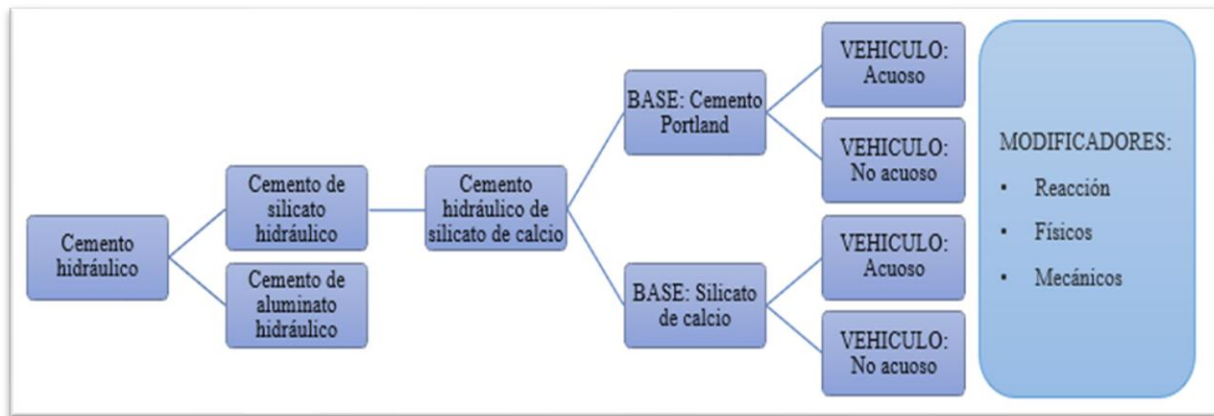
Cemento hidráulico

Cemento de silicato hidráulico

Cemento de aluminato hidráulico

Cemento hidráulico de silicato de calcio

BASE: Cemento Portland

VEHICULO: Acuoso

VEHICULO: No acuoso

BASE: Silicato de calcio

VEHICULO: Acuoso

VEHICULO: No acuoso

MODIFICADORES:
• Reacción
• Físicos
• Mecánicos